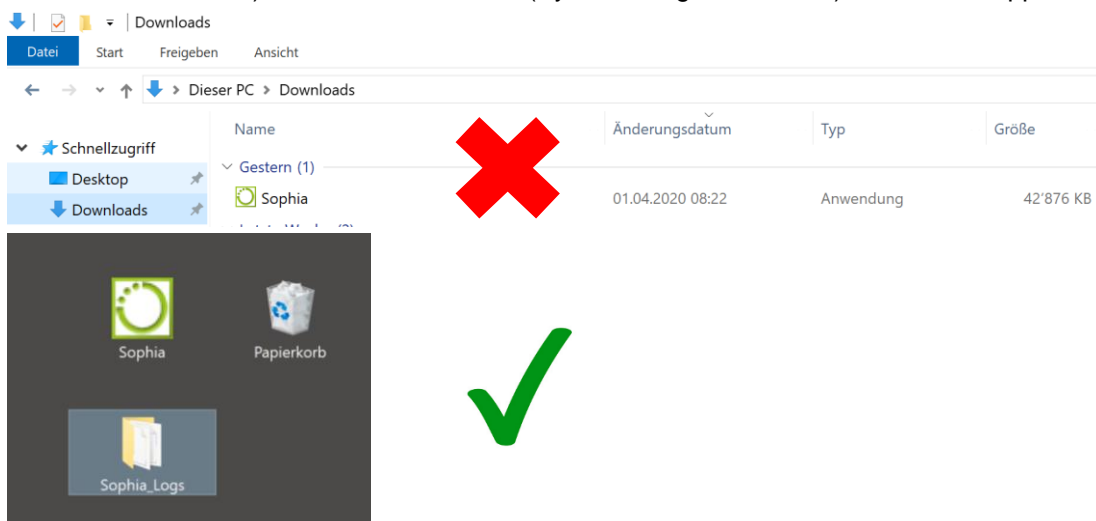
Downloads

Datei Start Freigeben Ansicht

Dieser PC > Downloads

Schnellzugriff

Desktop

Downloads

| Name | Änderungsdatum | Typ | Größe |
|---|---|---|---|
| Gestern (1) | | | |
| Sophia | 01.04.2020 08:22 | Anwendung | 42'876 KB |

Sophia

Papierkorb

Sophia_Logs